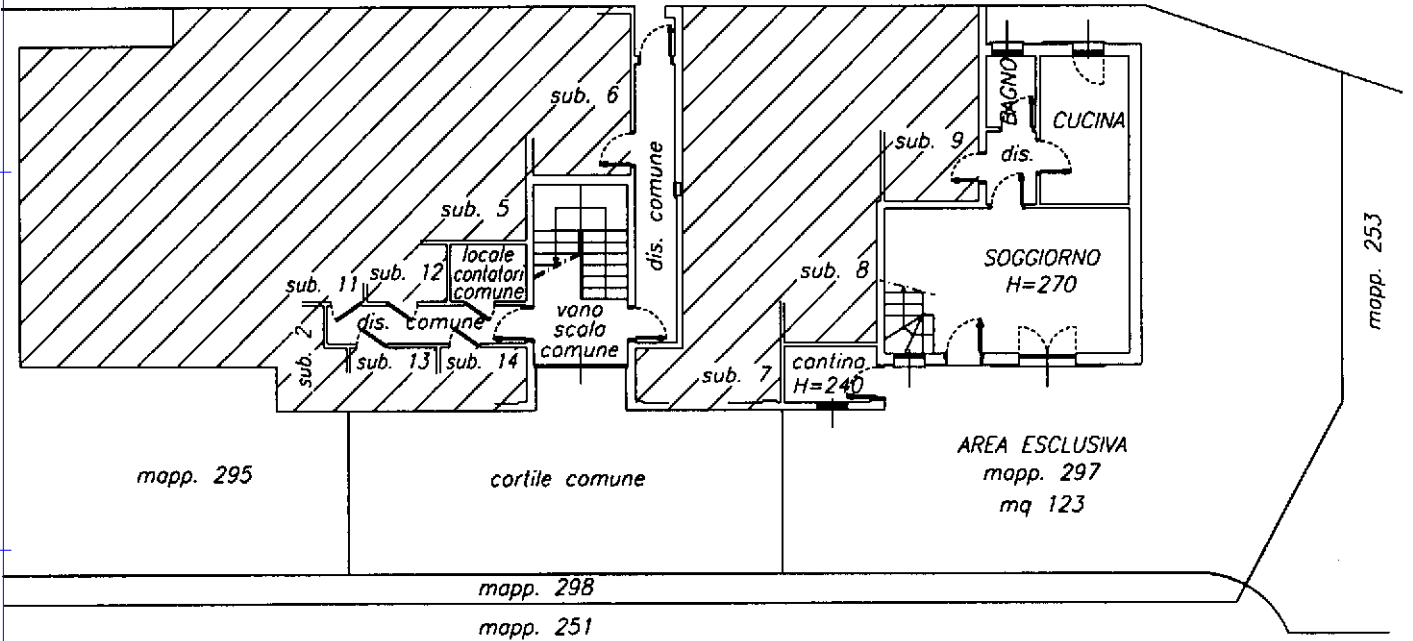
sub. 6

dis. comune

BAGNO

CUCINA

sub. 9

dis.

sub. 5

locale contatori comune

sub. 11

sub. 12

sub. 2

dis. comune

vano scala comune

sub. 13

sub. 14

sub. 8

SOGGIORNO H=270

sub. 7

cantina H=240

mapp. 253

mapp. 295

cortile comune

AREA ESCLUSIVA mapp. 297 mq 123

mapp. 298

mapp. 251